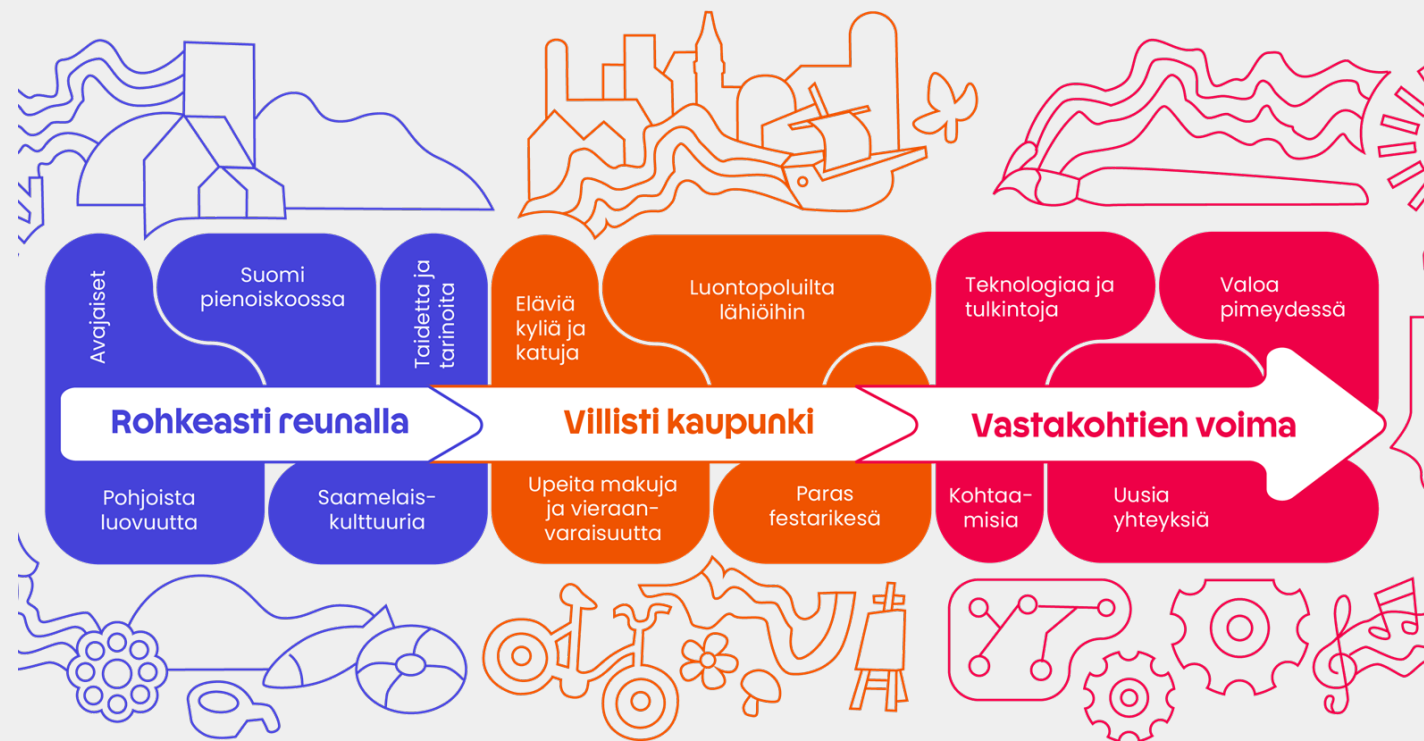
Avajaiset

Suomi pienoiskoossa

Taidetta ja tarinoita

Rohkeasti reunalla

Pohjoista luovuutta

Saamelaiskulttuuria

Eläviä kyliä ja katuja

Luontopoluilta lähiöihin

Villisti kaupunki

Upeita makuja ja vieraanvaraisuutta

Paras festarikesä

Teknologiaa ja tulkintoja

Valoa pimeydessä

Vastakohtien voima

Kohtaamisia

Uusia yhteyksiä